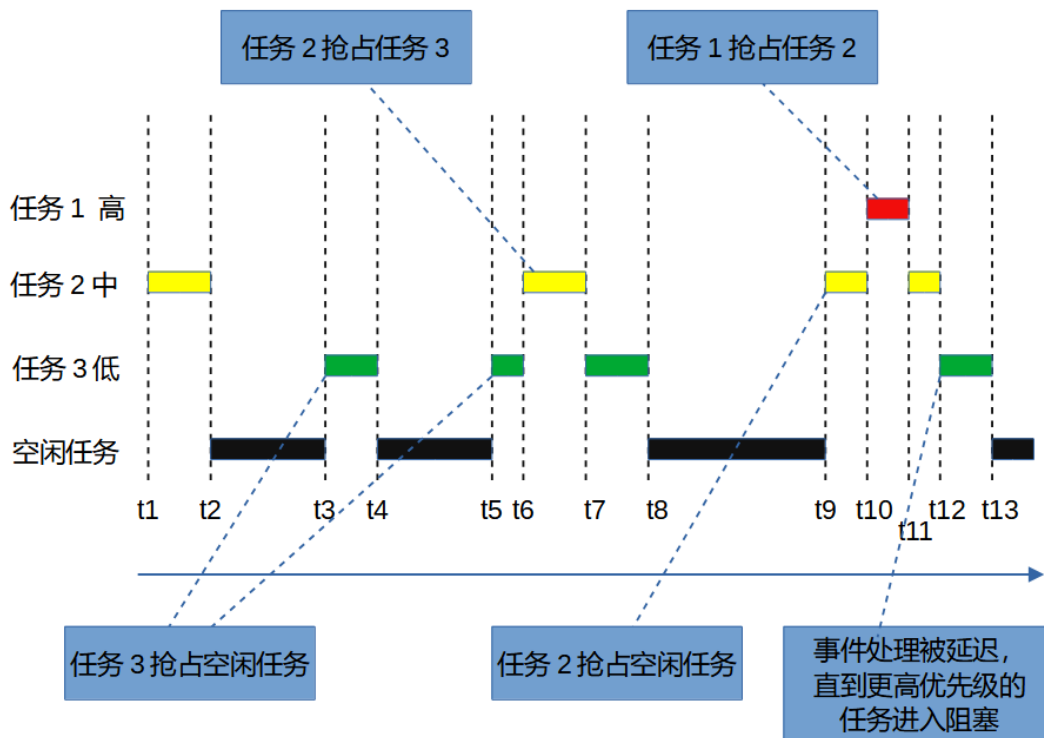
任务 2 抢占任务 3

任务 1 抢占任务 2

任务 1 高

任务 2 中

任务 3 低

空闲任务

t1 t2 t3 t4 t5 t6 t7 t8 t9 t10 t11 t12 t13

任务 3 抢占空闲任务

任务 2 抢占空闲任务

事件处理被延迟，直到更高优先级的任务进入阻塞